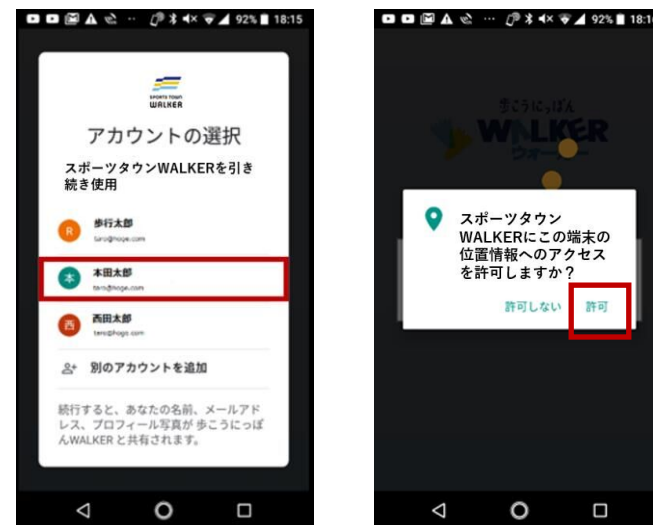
92% 18:15

SPORTS TOWN WALKER

アカウントの選択

スポーツタウンWALKERを引き続き使用

R 歩行太郎
taro@hoge.com

本 本田太郎
taro@hoge.com

西 西田太郎
taro@hoge.com

別のアカウントを追加

続行すると、あなたの名前、メールアドレス、プロフィール写真が 歩こうにっぽんWALKER と共有されます。

92% 18:1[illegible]

歩こうにっぽん
WALKER
ウォーカー

スポーツタウンWALKERにこの端末の位置情報へのアクセスを許可しますか?

許可しない 許可